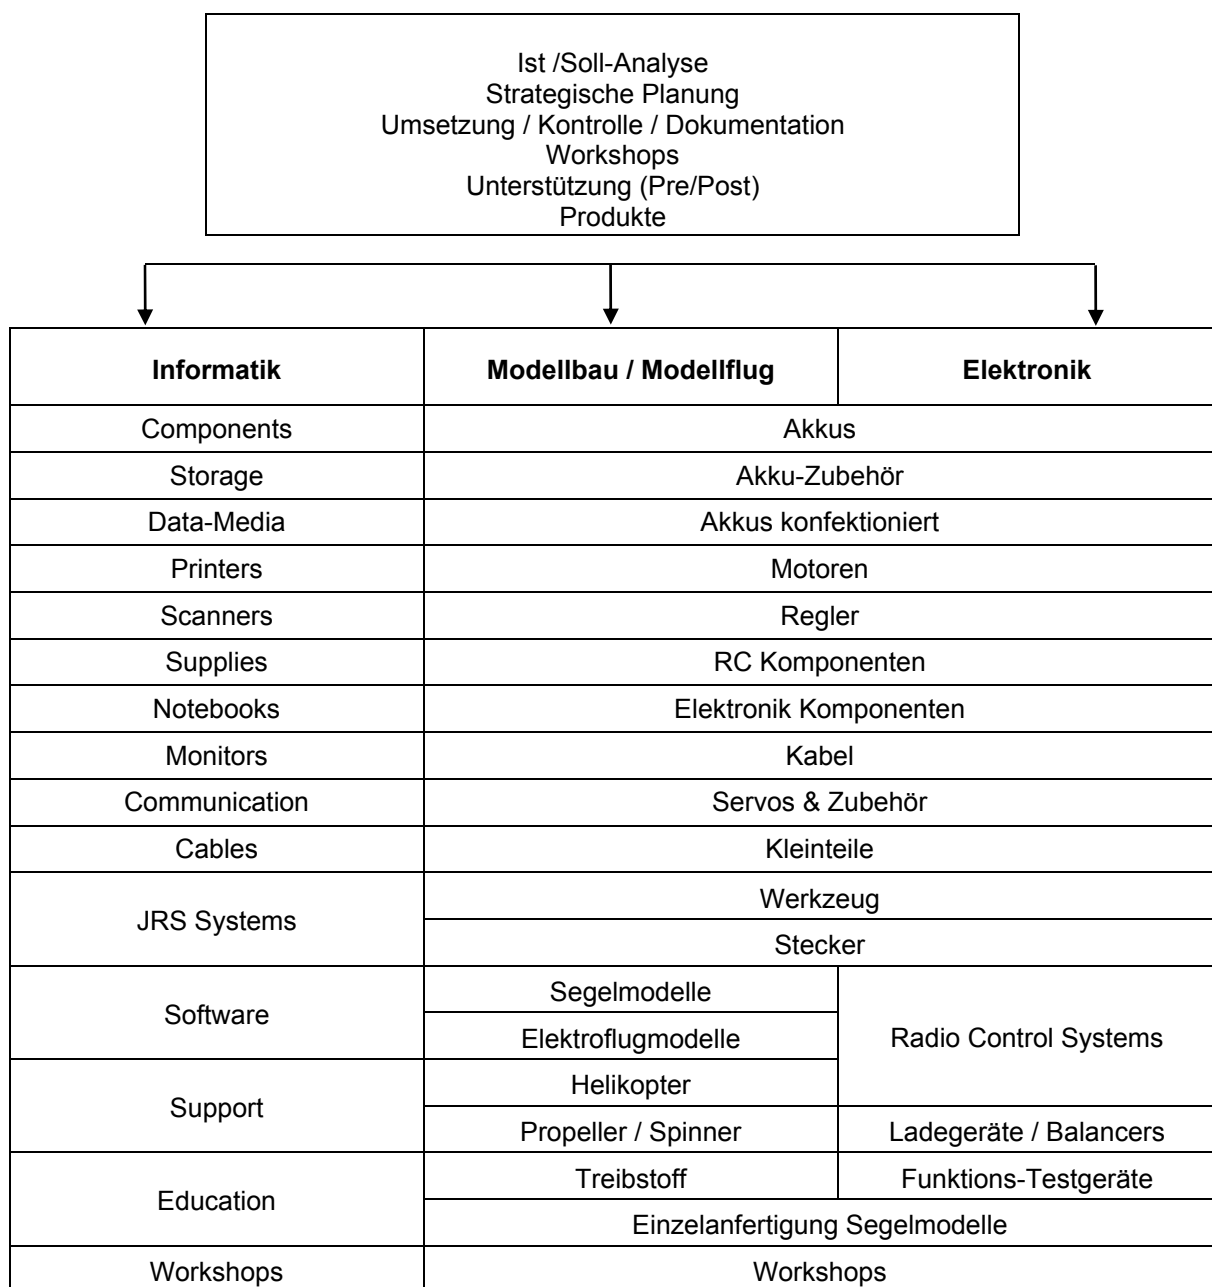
Ist /Soll-Analyse
Strategische Planung
Umsetzung / Kontrolle / Dokumentation
Workshops
Unterstützung (Pre/Post)
Produkte

| Informatik | Modellbau / Modellflug | Elektronik |
|---|---|---|
| Components | Akkus | |
| Storage | Akku-Zubehör | |
| Data-Media | Akkus konfektioniert | |
| Printers | Motoren | |
| Scanners | Regler | |
| Supplies | RC Komponenten | |
| Notebooks | Elektronik Komponenten | |
| Monitors | Kabel | |
| Communication | Servos & Zubehör | |
| Cables | Kleinteile | |
| JRS Systems | Werkzeug | |
| | Stecker | |
| Software | Segelmodelle | Radio Control Systems |
| | Elektroflugmodelle | |
| Support | Helikopter | |
| | Propeller / Spinner | Ladegeräte / Balancers |
| Education | Treibstoff | Funktions-Testgeräte |
| | Einzelanfertigung Segelmodelle | |
| Workshops | Workshops | |